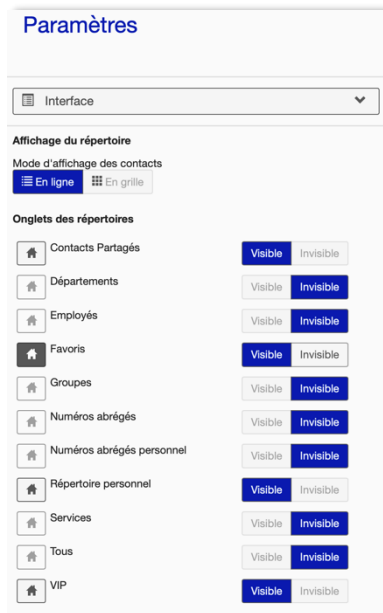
Paramètres

Interface

Affichage du répertoire

Mode d'affichage des contacts

En ligne En grille

Onglets des répertoires

| | |
|---|---|
| Contacts Partagés | Visible Invisible |
| Départements | Visible Invisible |
| Employés | Visible Invisible |
| Favoris | Visible Invisible |
| Groupes | Visible Invisible |
| Numéros abrégés | Visible Invisible |
| Numéros abrégés personnel | Visible Invisible |
| Répertoire personnel | Visible Invisible |
| Services | Visible Invisible |
| Tous | Visible Invisible |
| VIP | Visible Invisible |